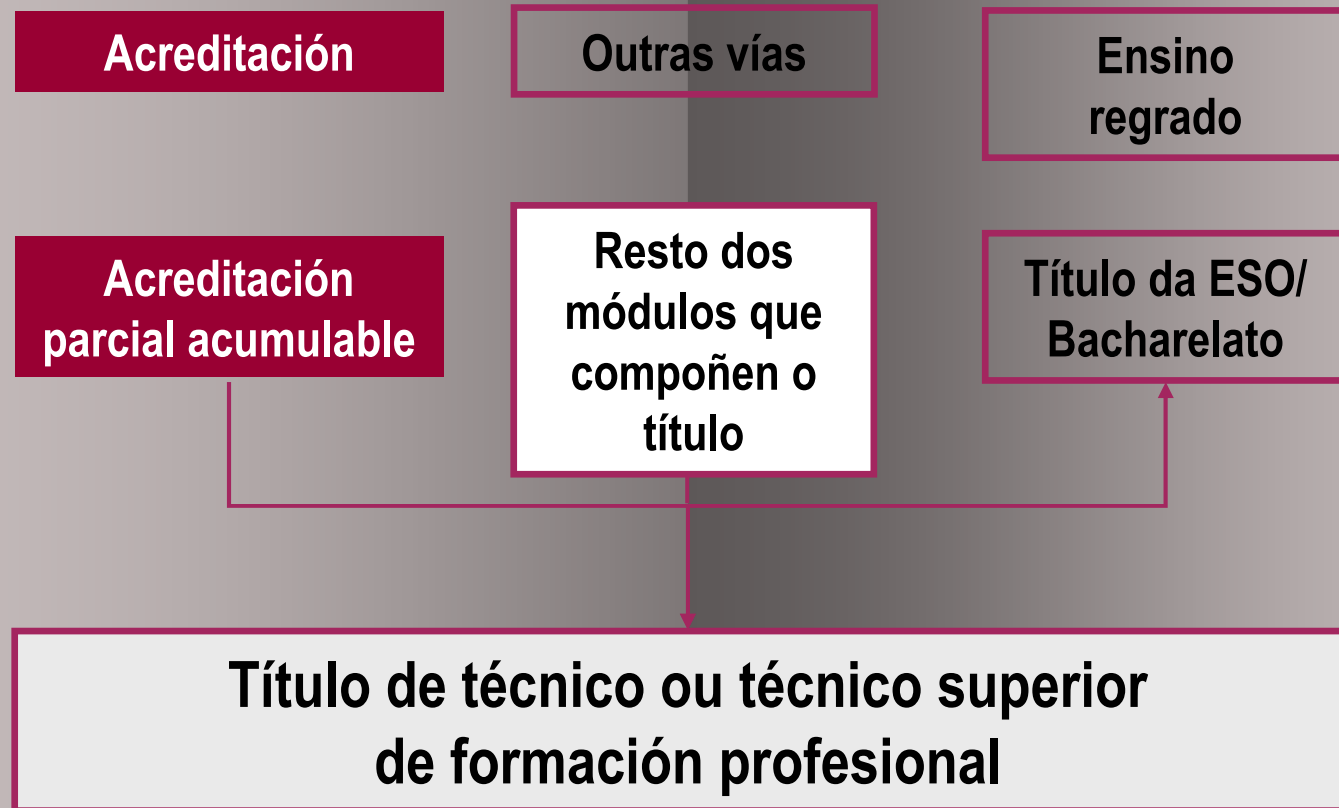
Acreditación

Outras vías

Ensino regrado

Acreditación parcial acumulable

Resto dos módulos que compoñen o título

Título da ESO/ Bacharelato

Título de técnico ou técnico superior de formación profesional